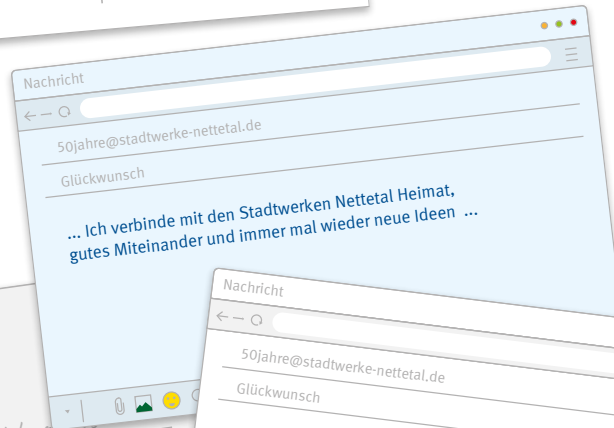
Nachricht

50jahre@stadtwerke-nettetal.de

Glückwunsch

... Ich verbinde mit den Stadtwerken Nettetal Heimat, gutes Miteinander und immer mal wieder neue Ideen ...

Nachricht

50jahre@stadtwerke-nettetal.de

Glückwunsch